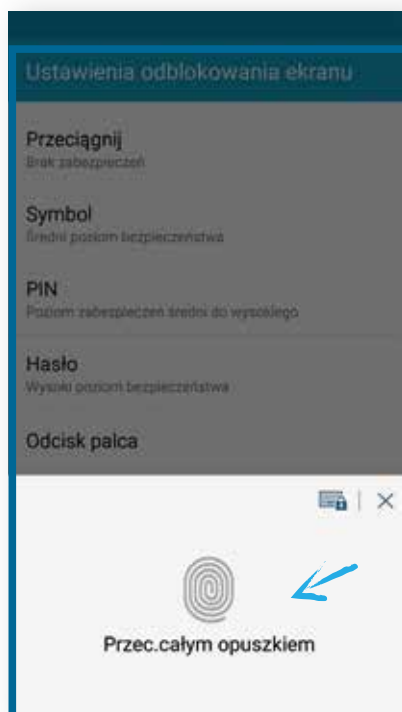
Ustawienia odblokowania ekranu

Przeciągnij
Brak zabezpieczeń

Symbol
Średni poziom bezpieczeństwa

PIN
Poziom zabezpieczeń średni do wysokiego

Hasło
Wysoki poziom bezpieczeństwa

Odcisk palca

Przec.całym opuszkiem